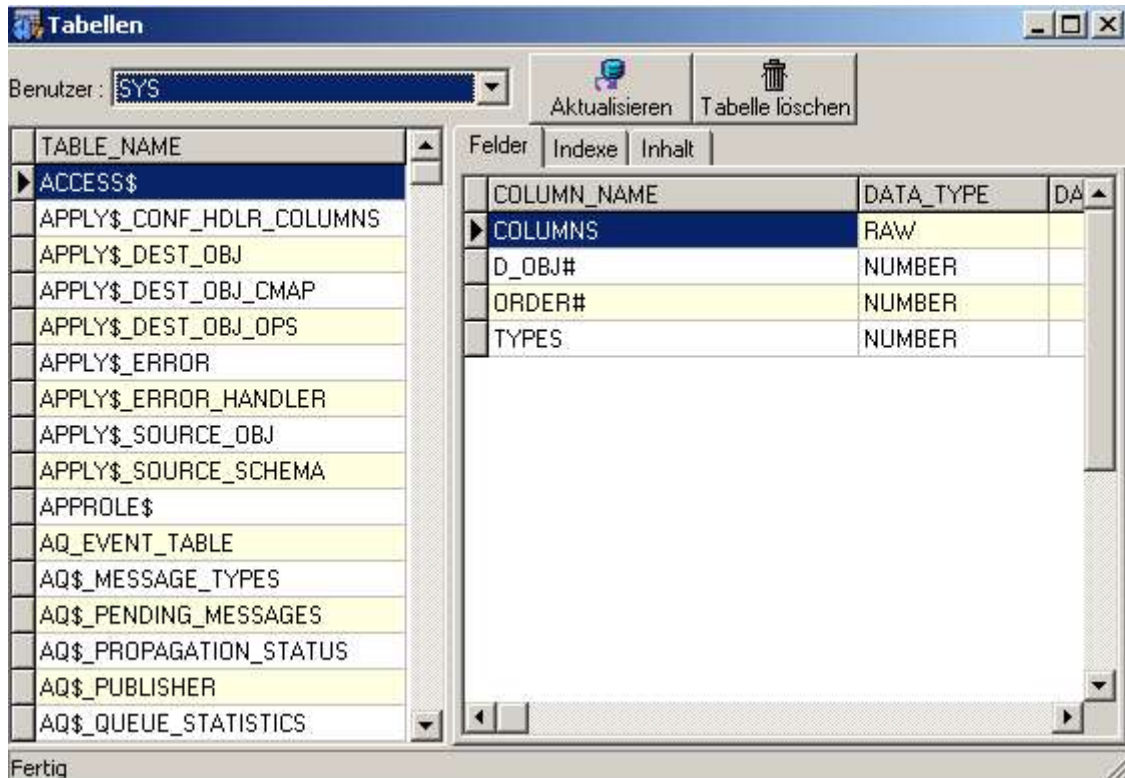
Tabellen

Benutzer : SYS

Aktualisieren

Tabelle löschen

| TABLE_NAME |
|---|
| ACCESS$ |
| APPLY$_CONF_HDLR_COLUMNS |
| APPLY$_DEST_OBJ |
| APPLY$_DEST_OBJ_CMAP |
| APPLY$_DEST_OBJ_OPS |
| APPLY$_ERROR |
| APPLY$_ERROR_HANDLER |
| APPLY$_SOURCE_OBJ |
| APPLY$_SOURCE_SCHEMA |
| APPROLE$ |
| AQ_EVENT_TABLE |
| AQ$_MESSAGE_TYPES |
| AQ$_PENDING_MESSAGES |
| AQ$_PROPAGATION_STATUS |
| AQ$_PUBLISHER |
| AQ$_QUEUE_STATISTICS |

Felder | Indexe | Inhalt

| COLUMN_NAME | DATA_TYPE | DA |
|---|---|---|
| COLUMNS | RAW | |
| D_OBJ# | NUMBER | |
| ORDER# | NUMBER | |
| TYPES | NUMBER | |

Fertig